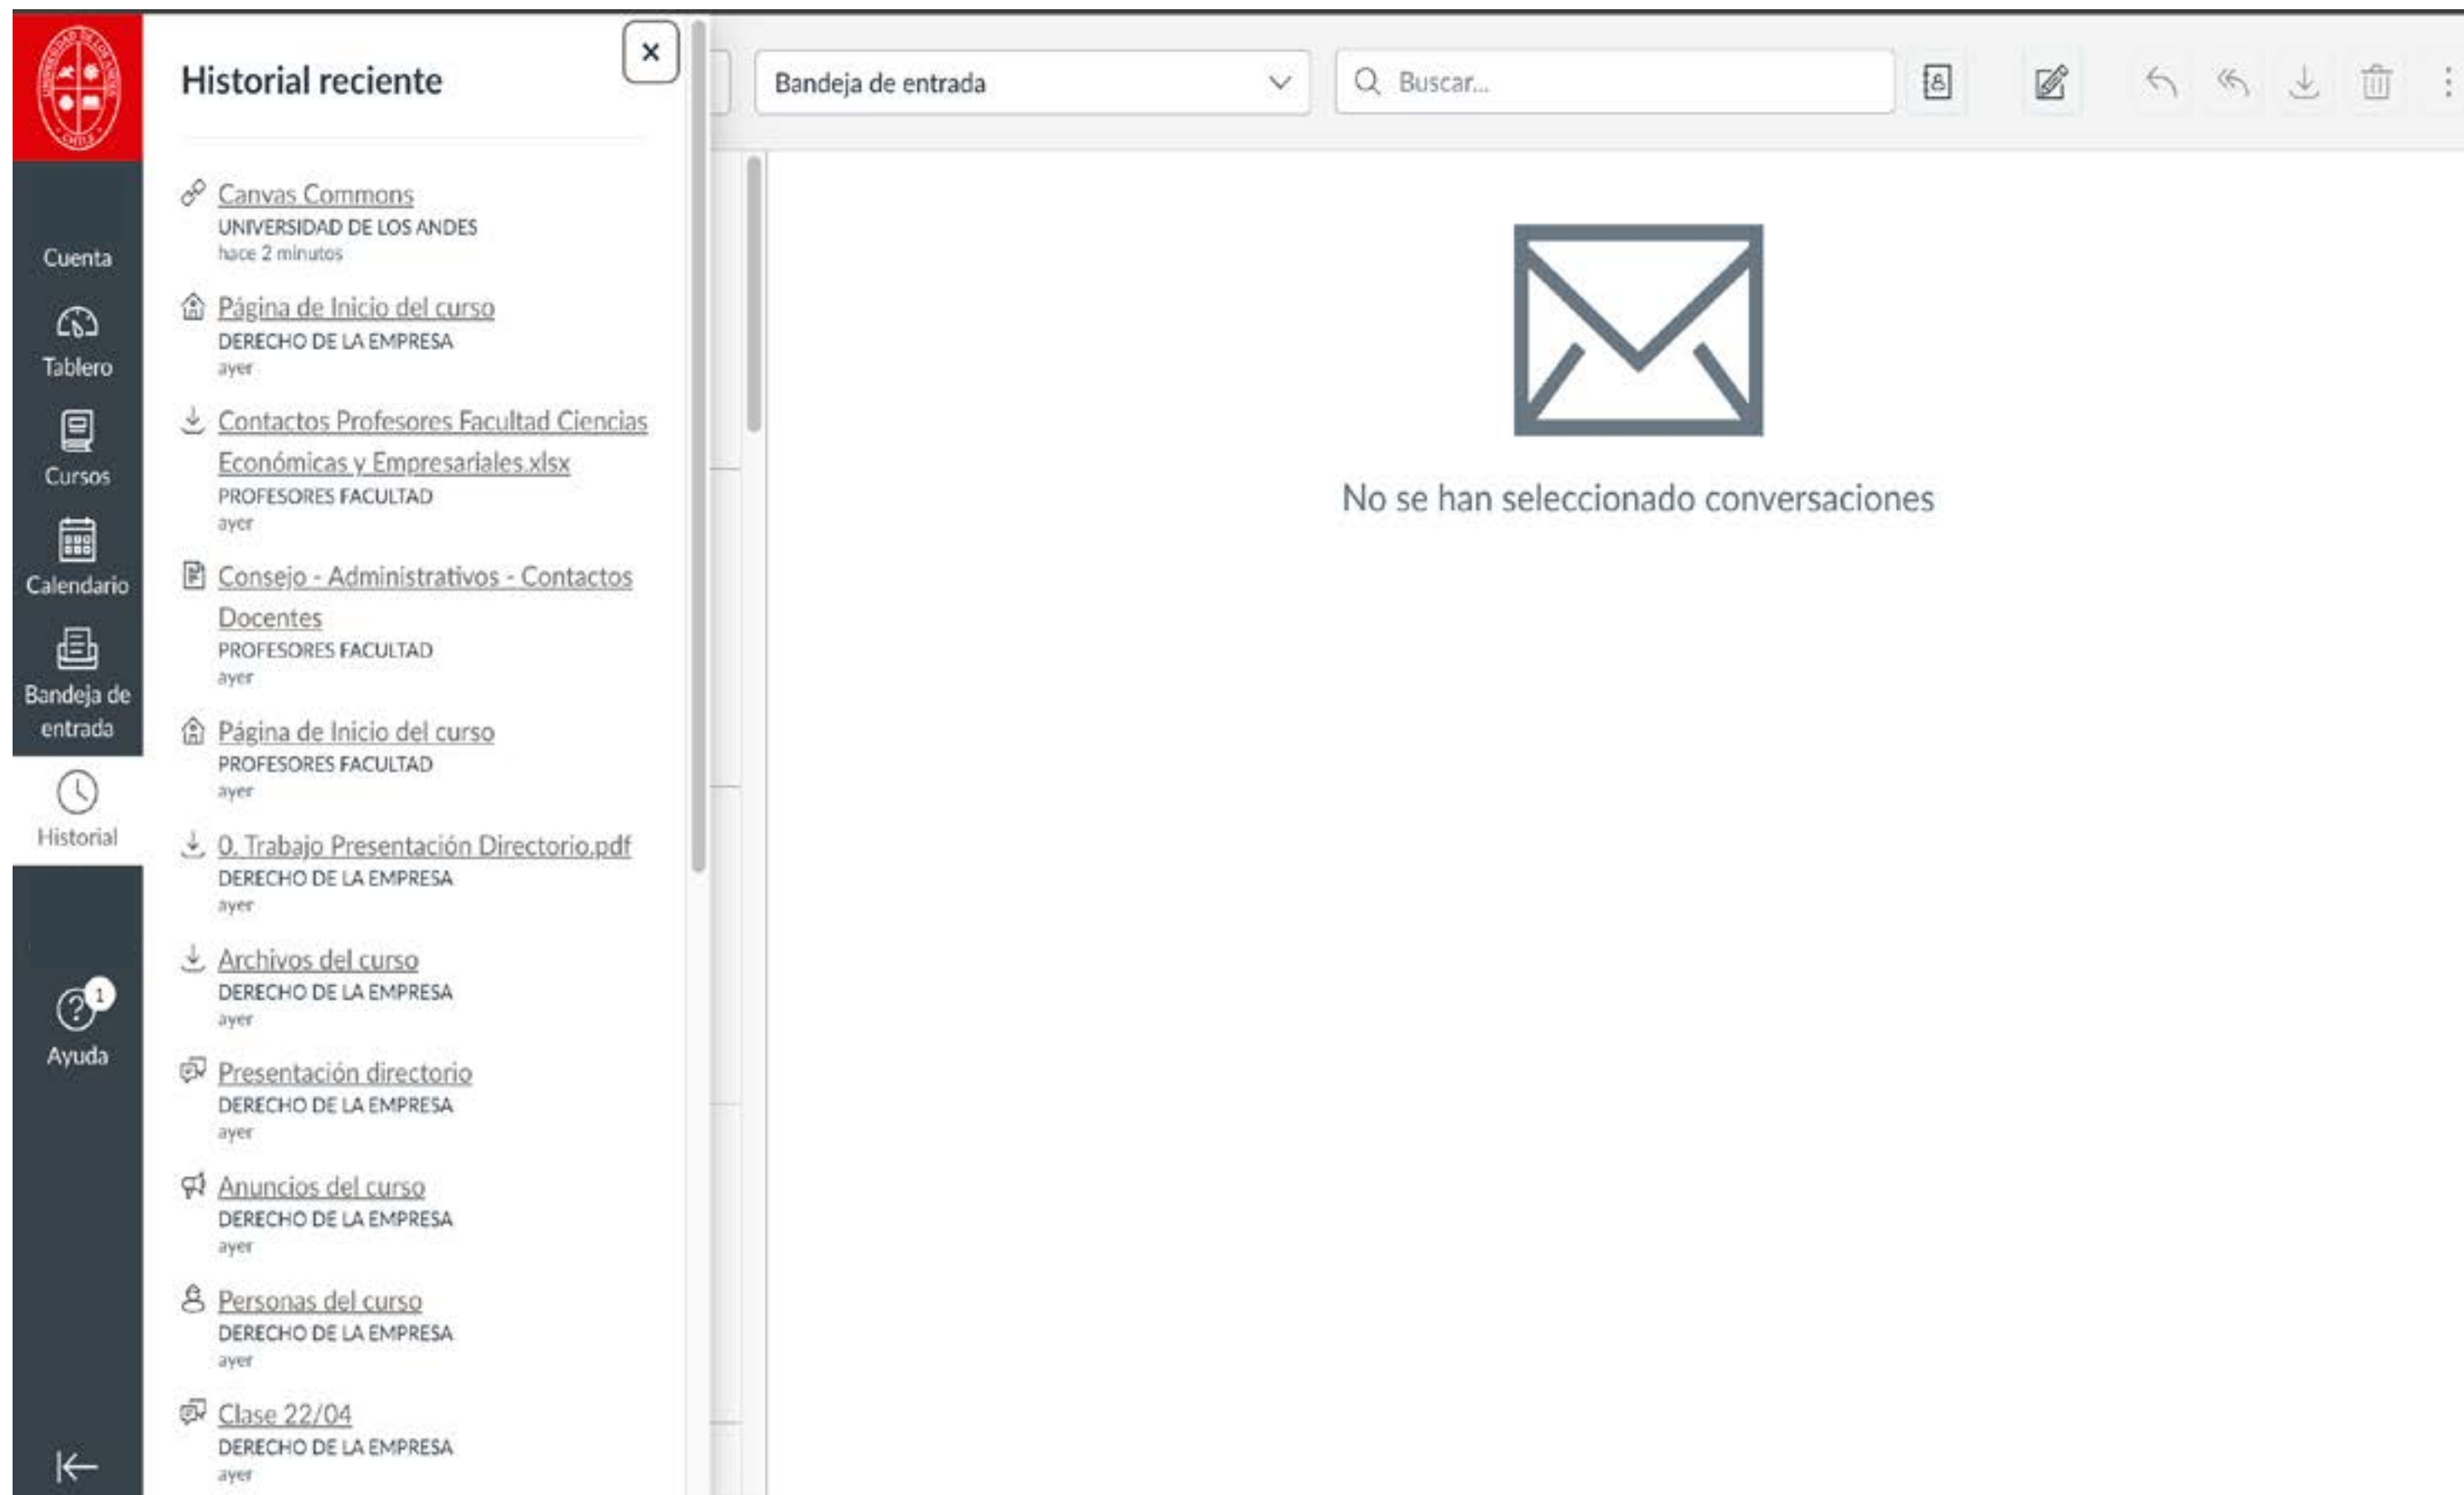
Cuenta
Tablero
Cursos
Calendario
Bandeja de entrada
Historial
1
Ayuda

Historial reciente
×

Canvas Commons
UNIVERSIDAD DE LOS ANDES
hace 2 minutos

Página de Inicio del curso
DERECHO DE LA EMPRESA
ayer

Contactos Profesores Facultad Ciencias Económicas y Empresariales.xlsx
PROFESORES FACULTAD
ayer

Consejo - Administrativos - Contactos Docentes
PROFESORES FACULTAD
ayer

Página de Inicio del curso
PROFESORES FACULTAD
ayer

0. Trabajo Presentación Directorio.pdf
DERECHO DE LA EMPRESA
ayer

Archivos del curso
DERECHO DE LA EMPRESA
ayer

Presentación directorio
DERECHO DE LA EMPRESA
ayer

Anuncios del curso
DERECHO DE LA EMPRESA
ayer

Personas del curso
DERECHO DE LA EMPRESA
ayer

Clase 22/04
DERECHO DE LA EMPRESA
ayer

Bandeja de entrada
Buscar...

No se han seleccionado conversaciones